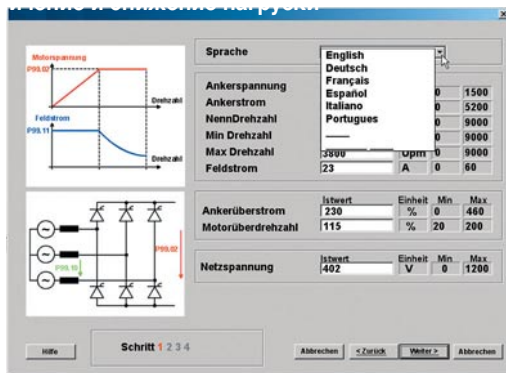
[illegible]

Motorspannung
P99.02
Drehzahl
Feldstrom
P99.11
Drehzahl

P99.10
P99.02

Sprache
English
Deutsch
Français
Español
Italiano
Portugues
——

Ankerspannung
Ankerstrom
NennDrehzahl
Min Drehzahl
Max Drehzahl
Feldstrom

| | | | |
|---|---|---|---|
| | | 0 | 1500 |
| | | 0 | 5200 |
| | | 0 | 9000 |
| | | 0 | 9000 |
| 3000 | Upm | 0 | 9000 |
| 23 | A | 0 | 60 |

| | Istwert | Einheit | Min | Max |
|---|---|---|---|---|
| Ankerüberstrom | 230 | % | 0 | 460 |
| Motorüberdrehzahl | 115 | % | 20 | 200 |

| | Istwert | Einheit | Min | Max |
|---|---|---|---|---|
| Netzspannung | 402 | V | 0 | 1200 |

Hilfe
Schritt 1 2 3 4
Abbrechen
<Zurück
Weiter >
Abbrechen